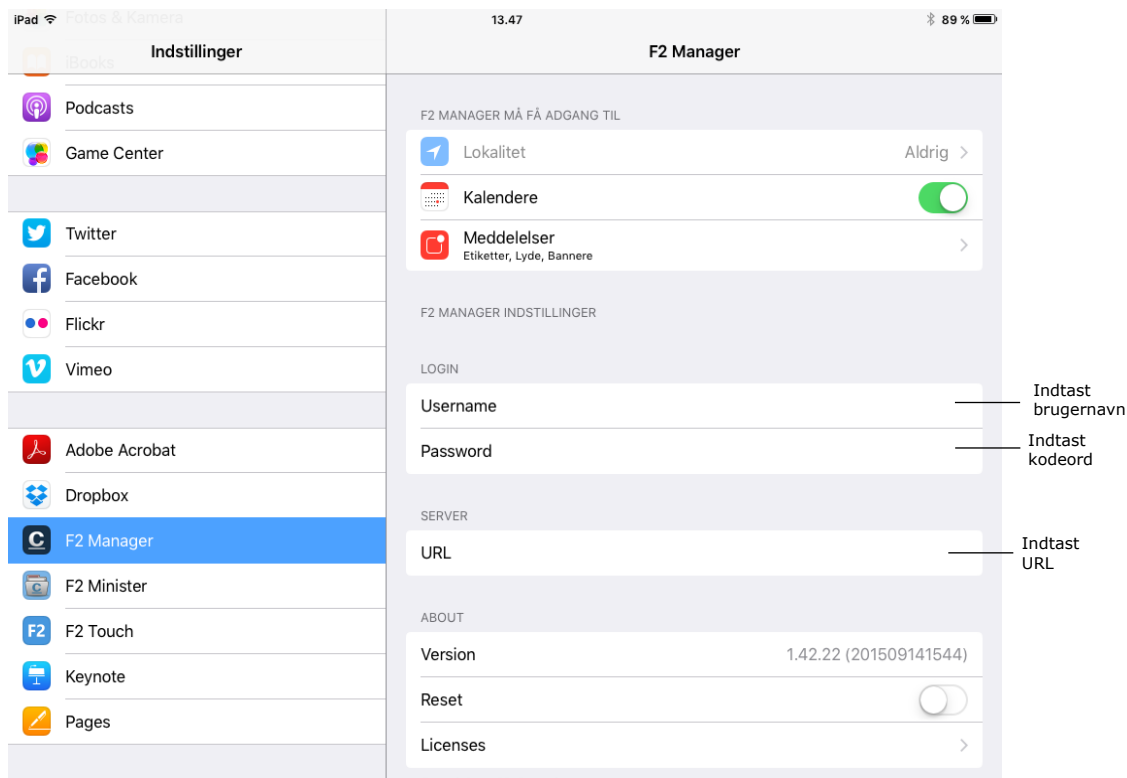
iPad
Fotos & Kamera
Indstillinger
iBooks
Podcasts
Game Center
Twitter
Facebook
Flickr
Vimeo
Adobe Acrobat
Dropbox
F2 Manager
F2 Minister
F2 Touch
Keynote
Pages

13.47
89 %
F2 Manager

F2 MANAGER MÅ FÅ ADGANG TIL
Lokalitet
Aldrig
Kalendere
Meddelelser
Etiketter, Lyde, Bannere

F2 MANAGER INDSTILLINGER

LOGIN
Username
Password

SERVER
URL

ABOUT
Version
1.42.22 (201509141544)
Reset
Licenses

Indtast brugernavn
Indtast kodeord
Indtast URL